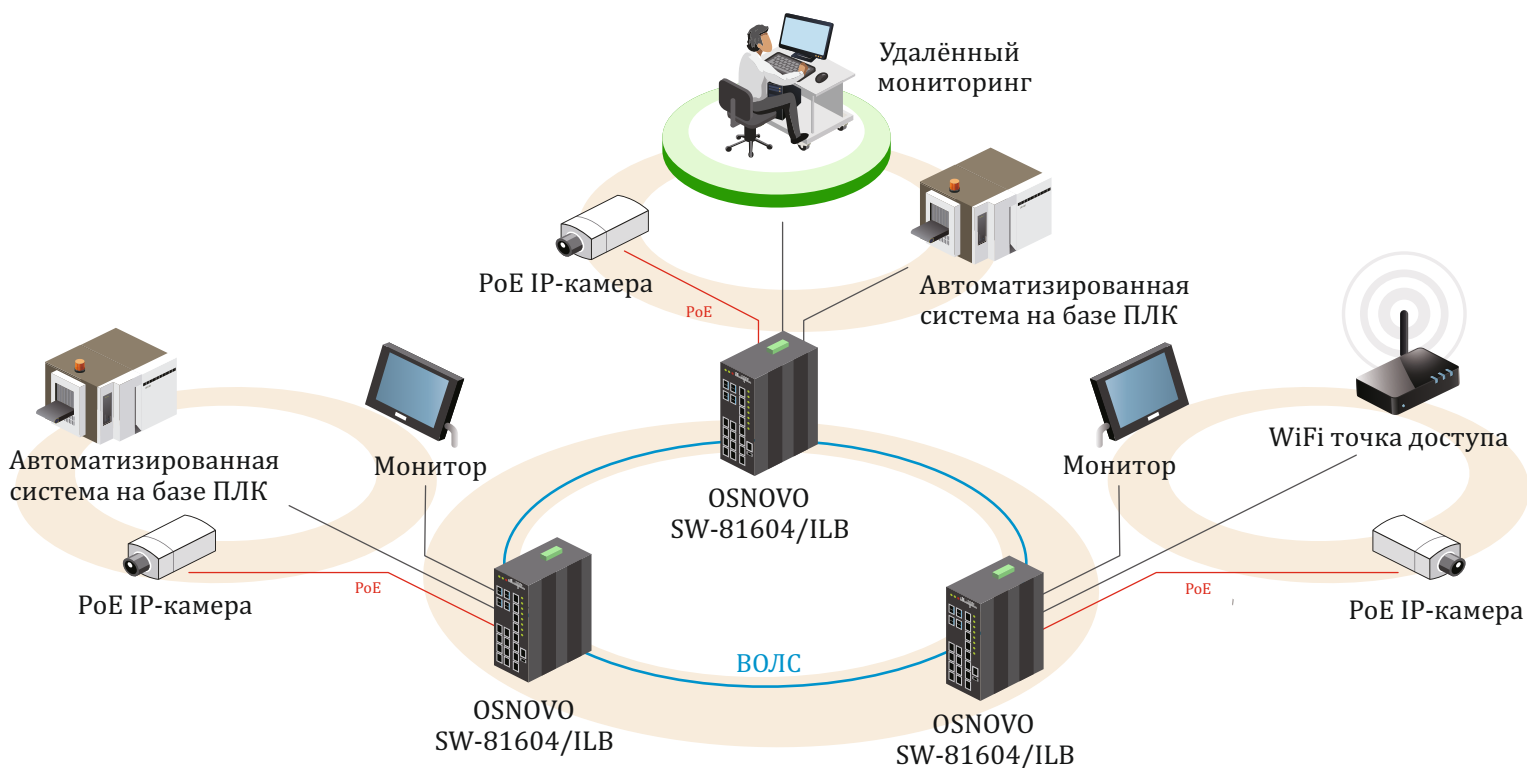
Удалённый мониторинг

PoE IP-камера

PoE

Автоматизированная система на базе ПЛК

OSNOVO SW-81604/ILB

Автоматизированная система на базе ПЛК

Монитор

PoE IP-камера

PoE

Монитор

WiFi точка доступа

PoE

PoE IP-камера

ВОЛС

OSNOVO SW-81604/ILB

OSNOVO SW-81604/ILB